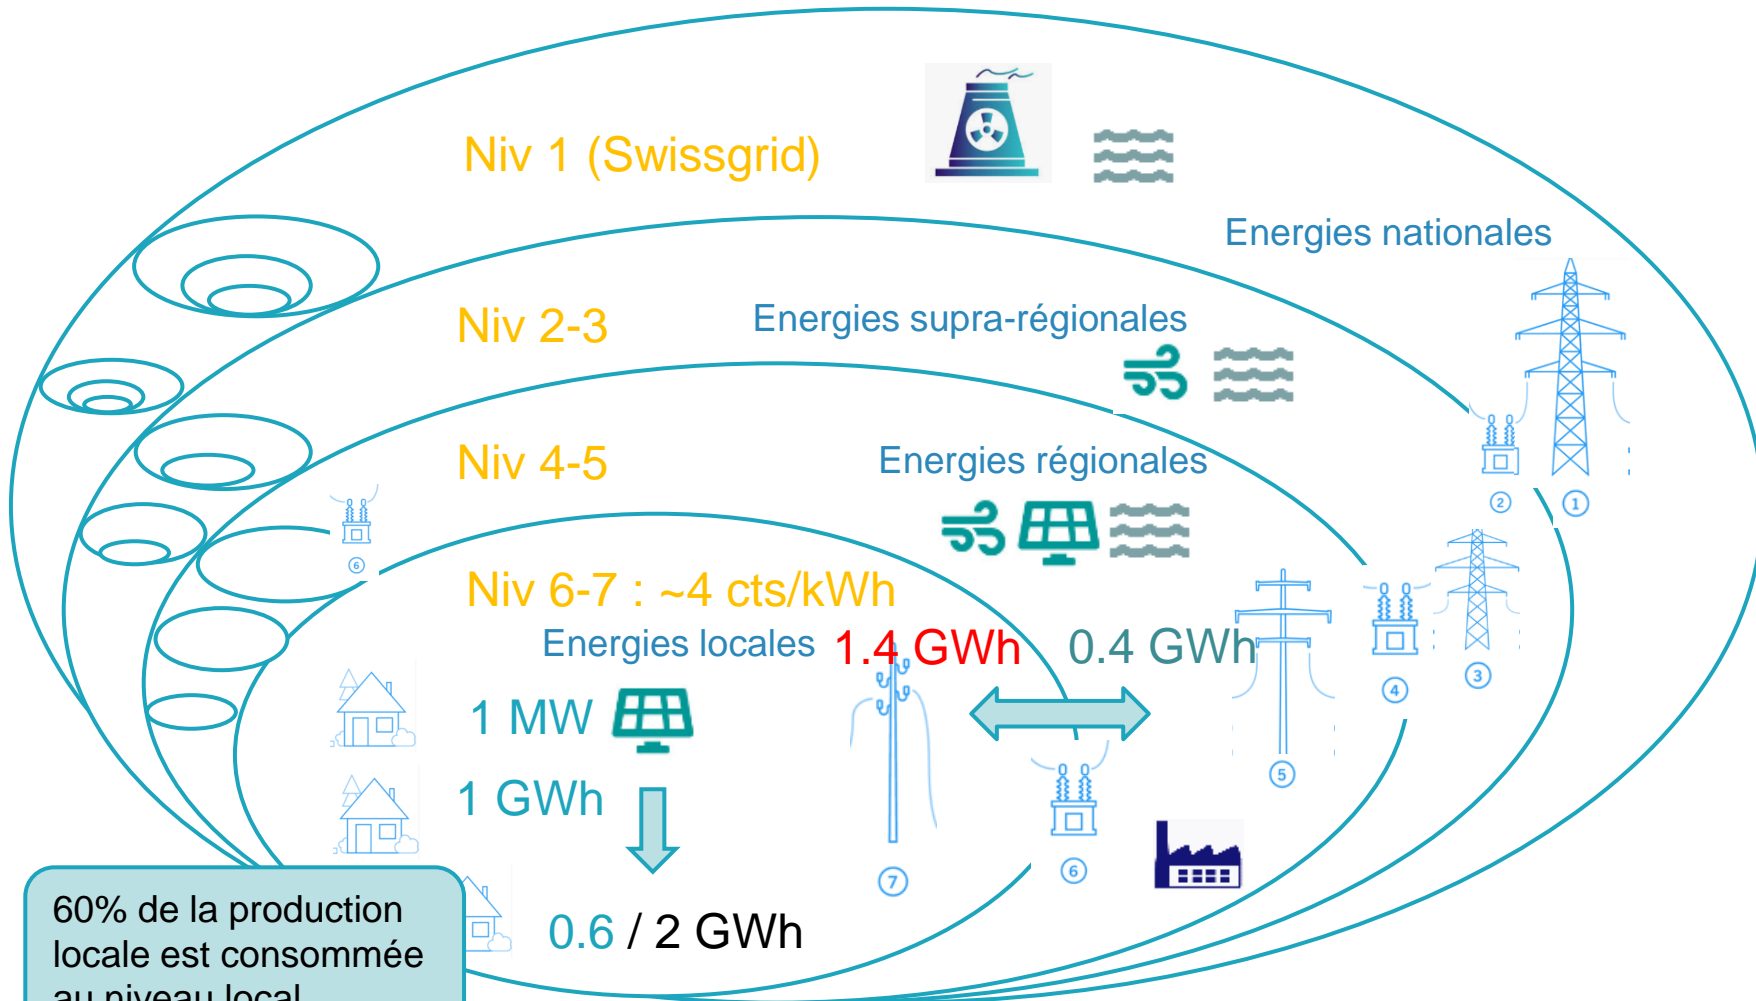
Niv 1 (Swissgrid)

Energies nationales

Niv 2-3

Energies supra-régionales

Niv 4-5

Energies régionales

Niv 6-7 : ~4 cts/kWh

Energies locales 1.4 GWh 0.4 GWh

1 MW

1 GWh

0.6 / 2 GWh

②
①
⑥
④
③
⑤
⑦
⑥

60% de la production locale est consommée au niveau local